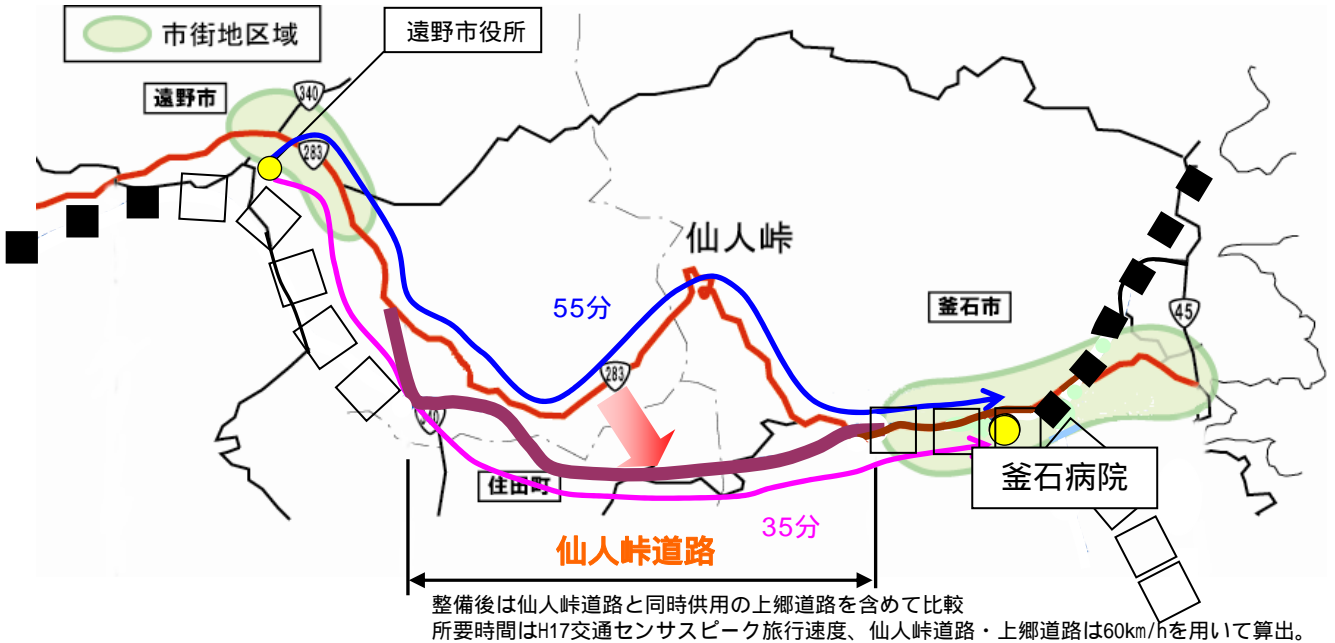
市街地区域

遠野市役所

遠野市

340

283

仙人峠

55分

283

釜石市

45

40

住田町

釜石病院

35分

仙人峠道路

整備後は仙人峠道路と同時供用の上郷道路を含めて比較
所要時間はH17交通センサスピーク旅行速度、仙人峠道路・上郷道路は60km/hを用いて算出。